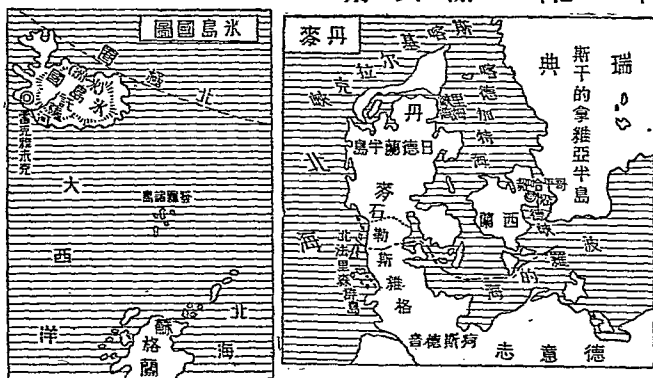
冰島圖

北極圈

冰島

雷克雅未克

大

西

洋

法羅諸島

北

海

蘇格蘭

丹麥

斯卡基拉克

丹

卡德加特海

日德蘭半島

北

海

麥

石勒斯維格

北佛里森群島

哥本哈根

西蘭

波

羅

的

海

音德斯苑

瑞

典

斯干的拿維亞半島

德

意

志